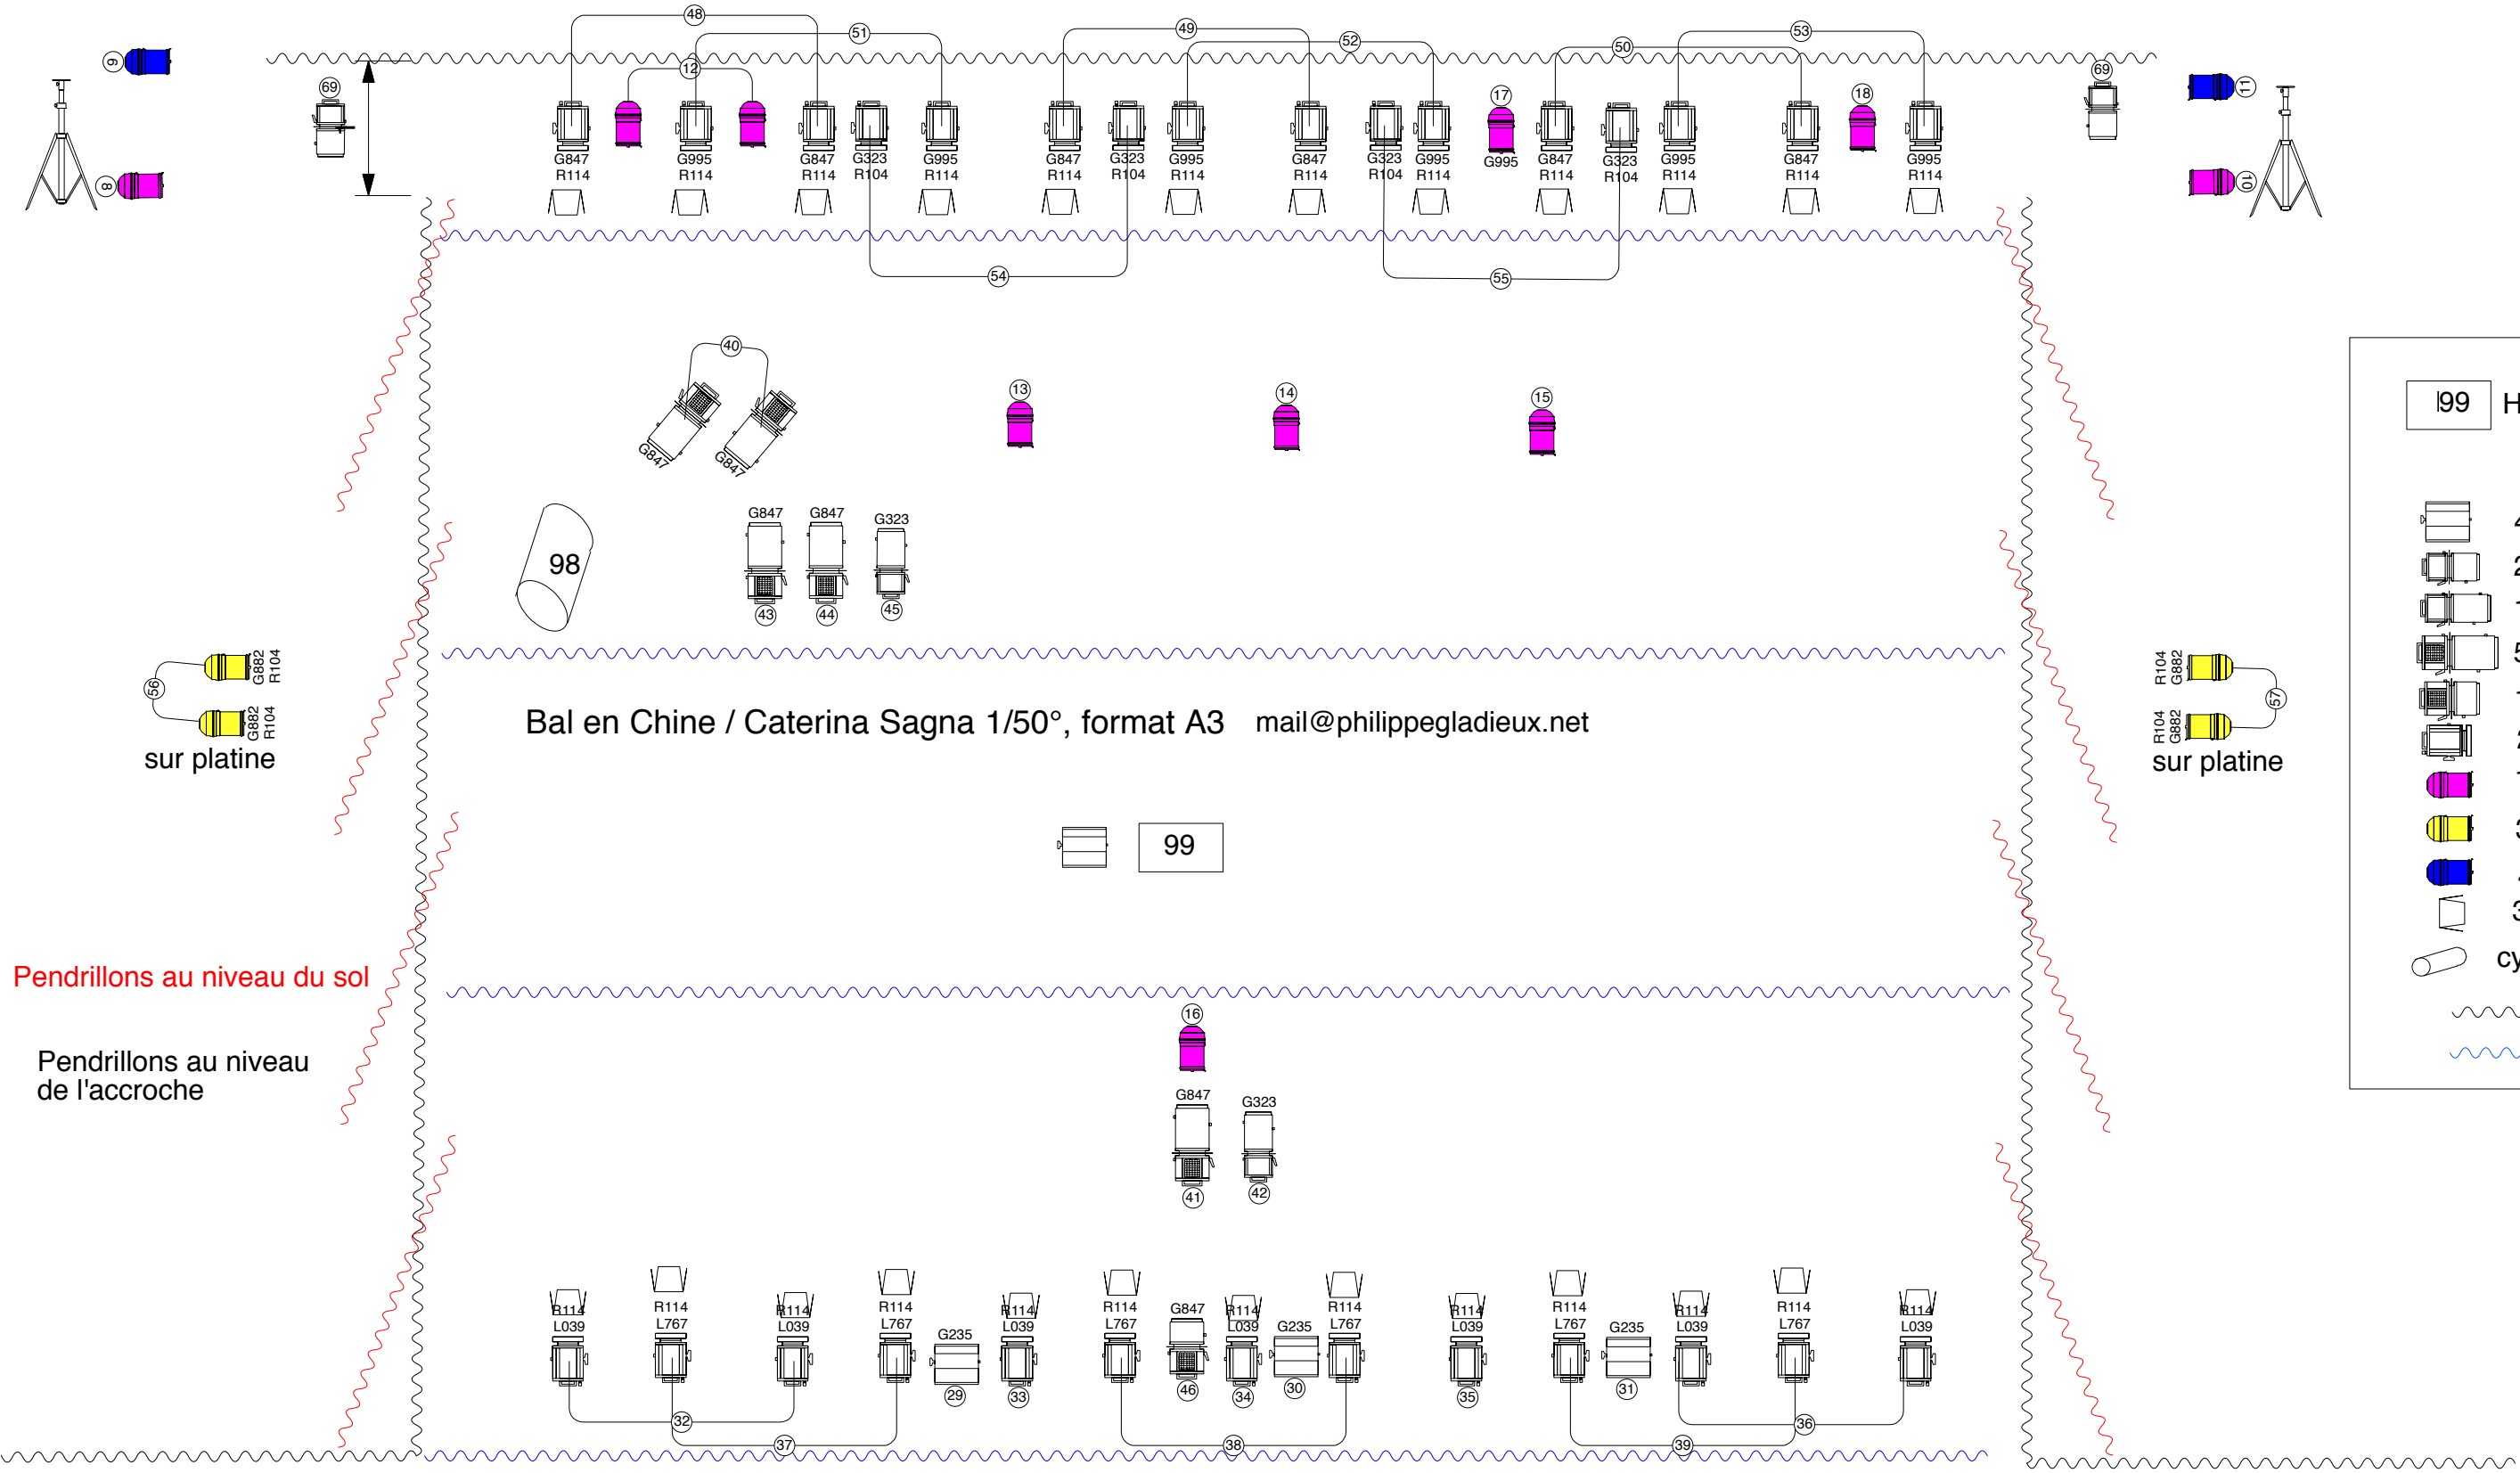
48
51
49
52
50
53
9
69
12
17
18
69
11
8
10
G847 R114
G995 R114
G847 R114
G323 R104
G995 R114
G847 R114
G323 R104
G995 R114
G847 R114
G323 R104
G995 R114
G995
G847 R114
G323 R104
G995 R114
G847 R114
G995 R114
54
55
40
13
14
15
99 H
G847
G847
98
G847
G847
G323
43
44
45
56
G882 R104
G882 R104
sur platine
R104 G882
R104 G882
57
sur platine
Bal en Chine / Caterina Sagna 1/50°, format A3 mail@philippegladieux.net
99
Pendrillons au niveau du sol
Pendrillons au niveau de l'accroche
16
G847
G323
41
42
R114 L039
R114 L767
R114 L039
R114 L767
G235
R114 L039
R114 L767
G847
R114 L039
G235
R114 L767
R114 L039
R114 L767
G235
R114 L039
R114 L767
R114 L039
29
33
46
34
30
35
31
32
37
38
39
36
cy